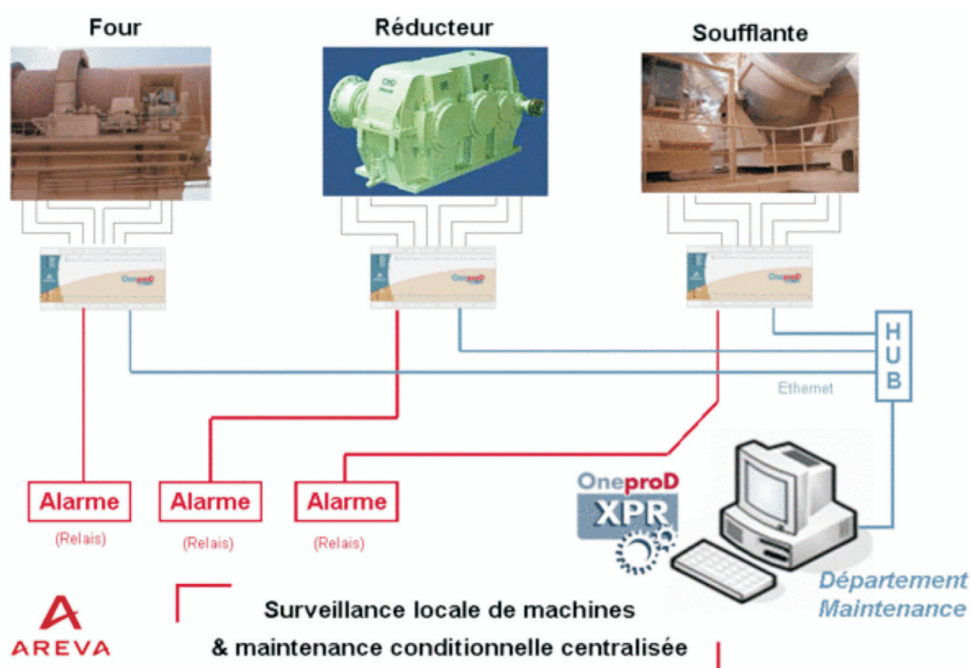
Four

Réducteur

Soufflante

HUB

Ethernet

Alarme
(Relais)

Alarme
(Relais)

Alarme
(Relais)

OneproD
XPR

Département
Maintenance

AREVA

Surveillance locale de machines
& maintenance conditionnelle centralisée